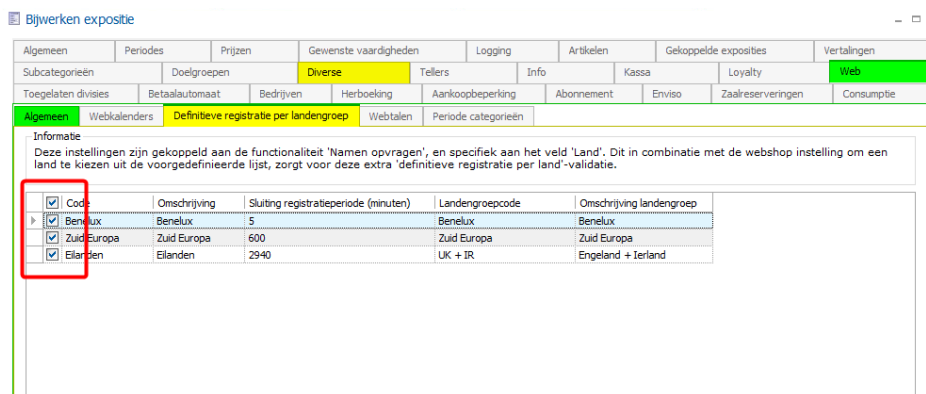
Bijwerken expositie

Algemeen | Periodes | Prijzen | Gewenste vaardigheden | Logging | Artikelen | Gekoppelde exposities | Vertalingen
Subcategorieën | Doelgroepen | Diverse | Tellers | Info | Kassa | Loyalty | Web
Toegelaten divisies | Betaalautomaat | Bedrijven | Herboeking | Aankoopbeperking | Abonnement | Enviso | Zaalreserveringen | Consumptie

Algemeen | Webkalenders | Definitieve registratie per landengroep | Webtalen | Periode categorieën

Informatie

Deze instellingen zijn gekoppeld aan de functionaliteit 'Namen opvragen', en specifiek aan het veld 'Land'. Dit in combinatie met de webshop instelling om een land te kiezen uit de voorgedefinieerde lijst, zorgt voor deze extra 'definitieve registratie per land'-validatie.

| | Code | Omschrijving | Sluiting registratieperiode (minuten) | Landengroepcode | Omschrijving landengroep |
|---|---|---|---|---|---|
| ☑ | Benelux | Benelux | 5 | Benelux | Benelux |
| ☑ | Zuid Europa | Zuid Europa | 600 | Zuid Europa | Zuid Europa |
| ☑ | Eilanden | Eilanden | 2940 | UK + IR | Engeland + Ierland |